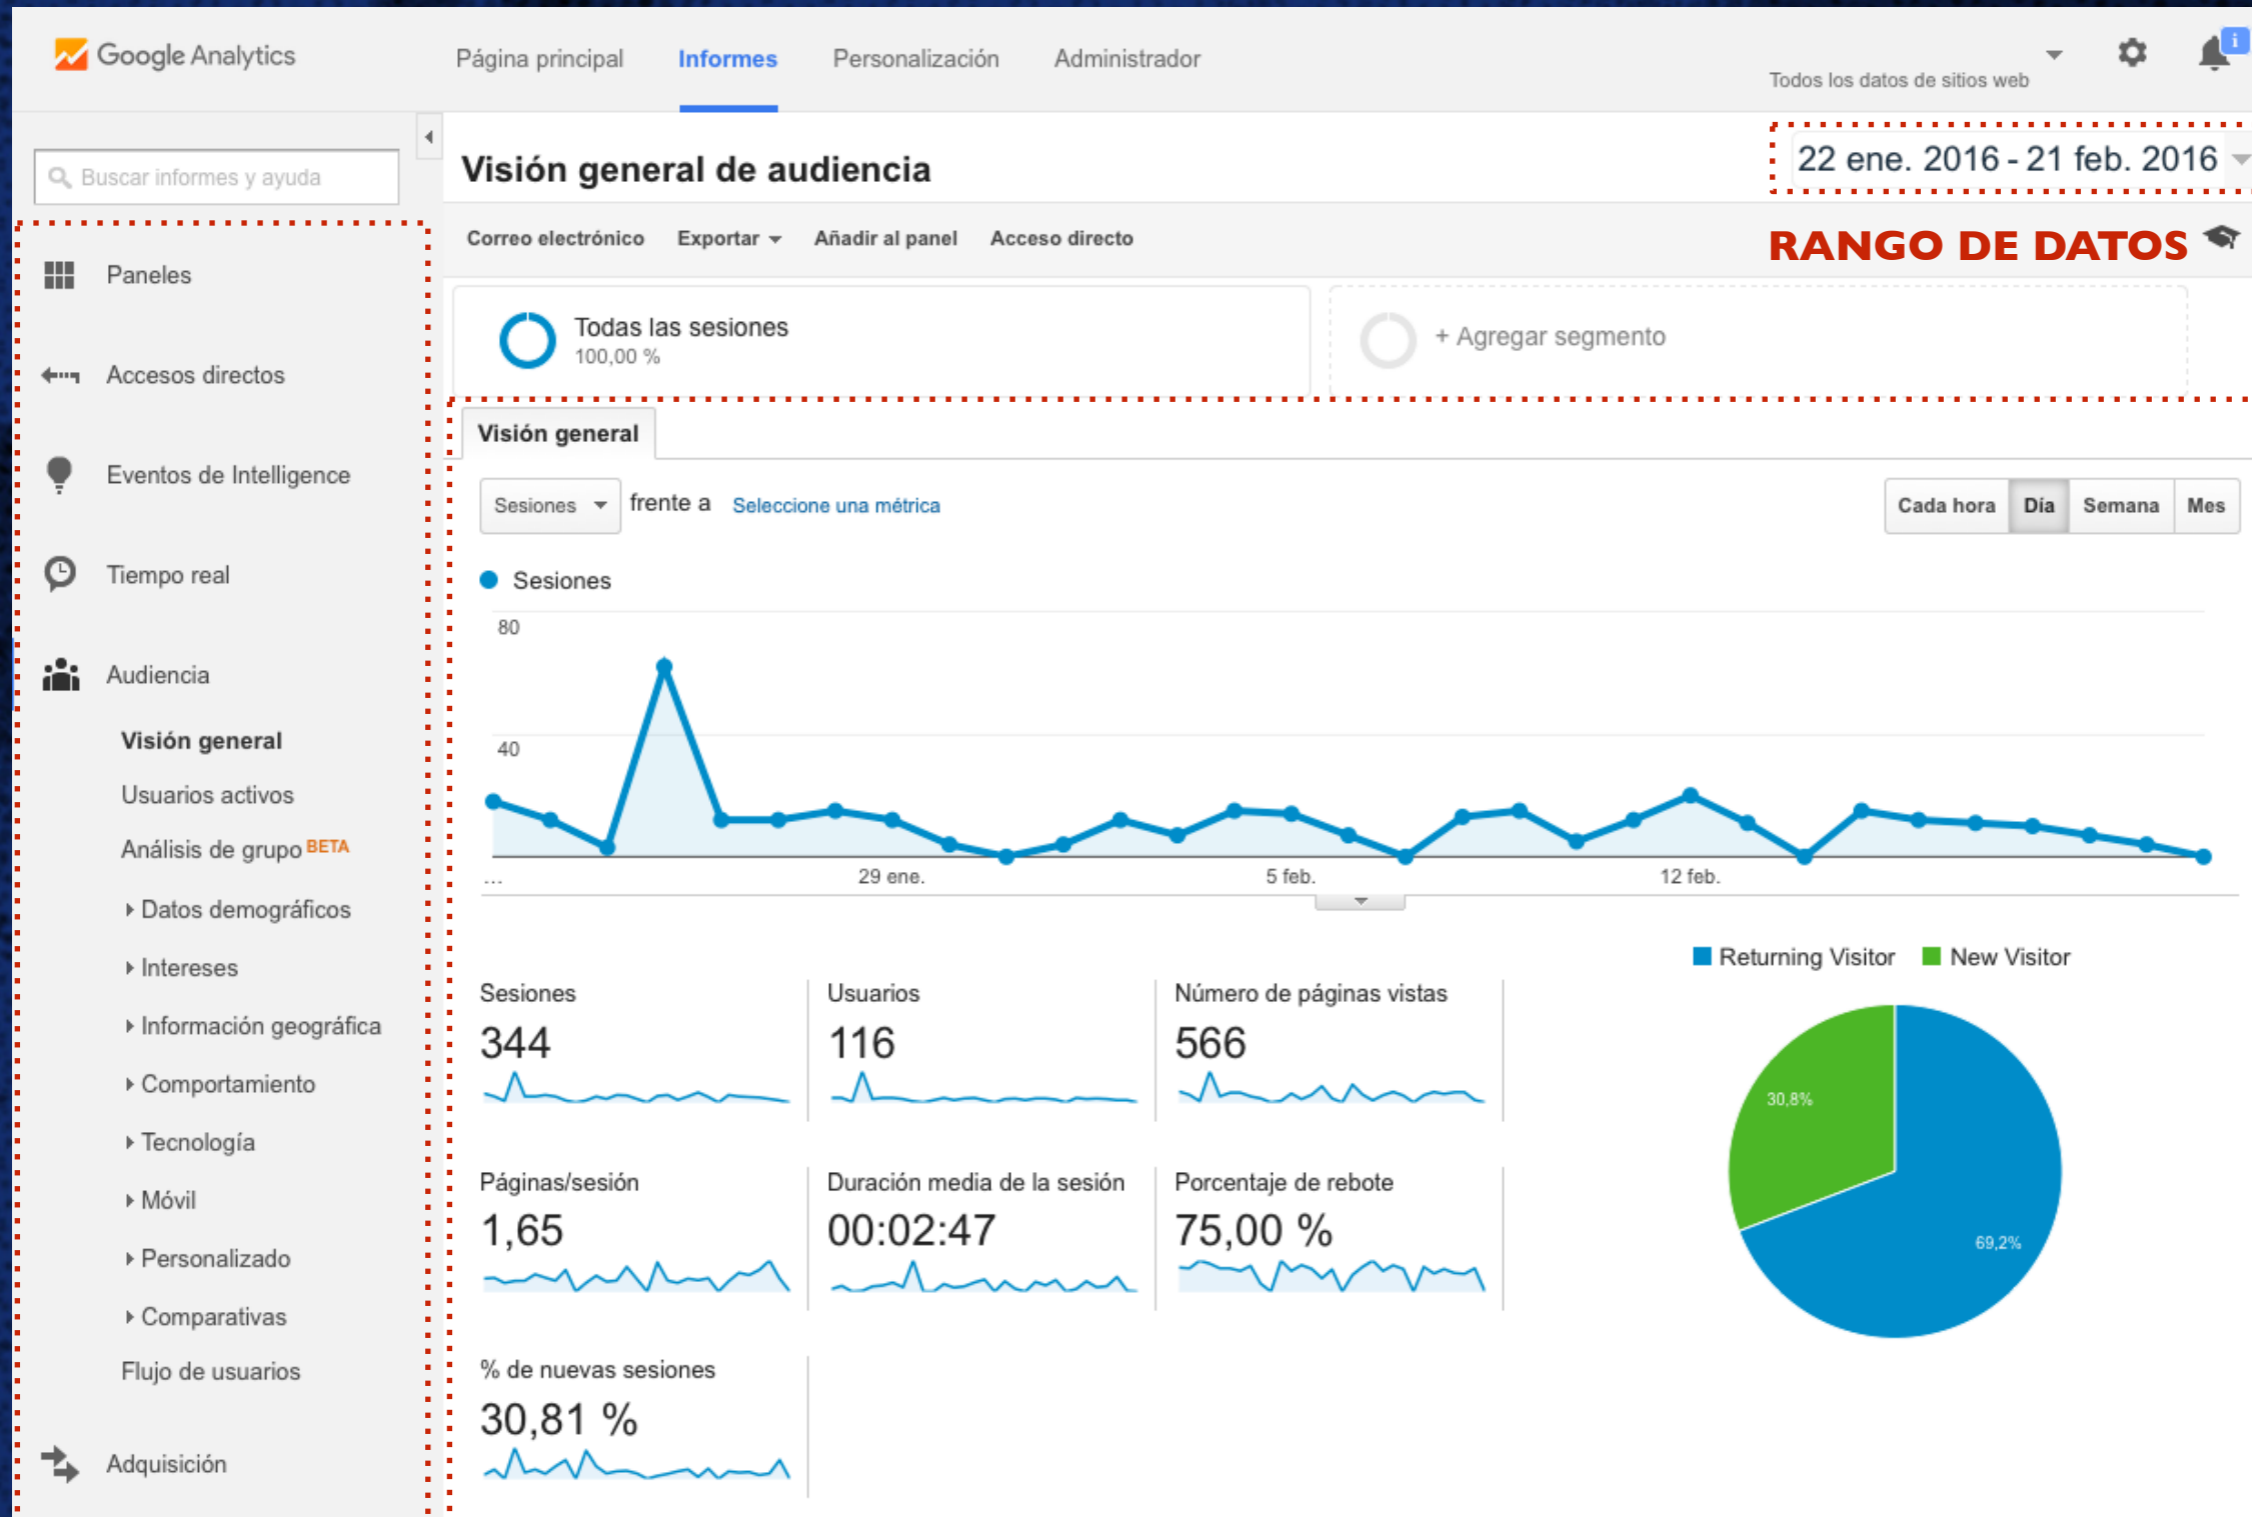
Google Analytics

Página principal
Informes
Personalización
Administrador

Todos los datos de sitios web

Buscar informes y ayuda

Paneles
Accesos directos
Eventos de Intelligence
Tiempo real
Audiencia
Visión general
Usuarios activos
Análisis de grupo BETA
Datos demográficos
Intereses
Información geográfica
Comportamiento
Tecnología
Móvil
Personalizado
Comparativas
Flujo de usuarios
Adquisición

Visión general de audiencia

22 ene. 2016 - 21 feb. 2016

Correo electrónico
Exportar
Añadir al panel
Acceso directo

RANGO DE DATOS

Todas las sesiones
100,00 %

+ Agregar segmento

Visión general

Sesiones
frente a
Seleccione una métrica

Cada hora
Día
Semana
Mes

Sesiones

80
40
...
29 ene.
5 feb.
12 feb.

Returning Visitor
New Visitor

Sesiones
344

Usuarios
116

Número de páginas vistas
566

Páginas/sesión
1,65

Duración media de la sesión
00:02:47

Porcentaje de rebote
75,00 %

% de nuevas sesiones
30,81 %

30,8%
69,2%